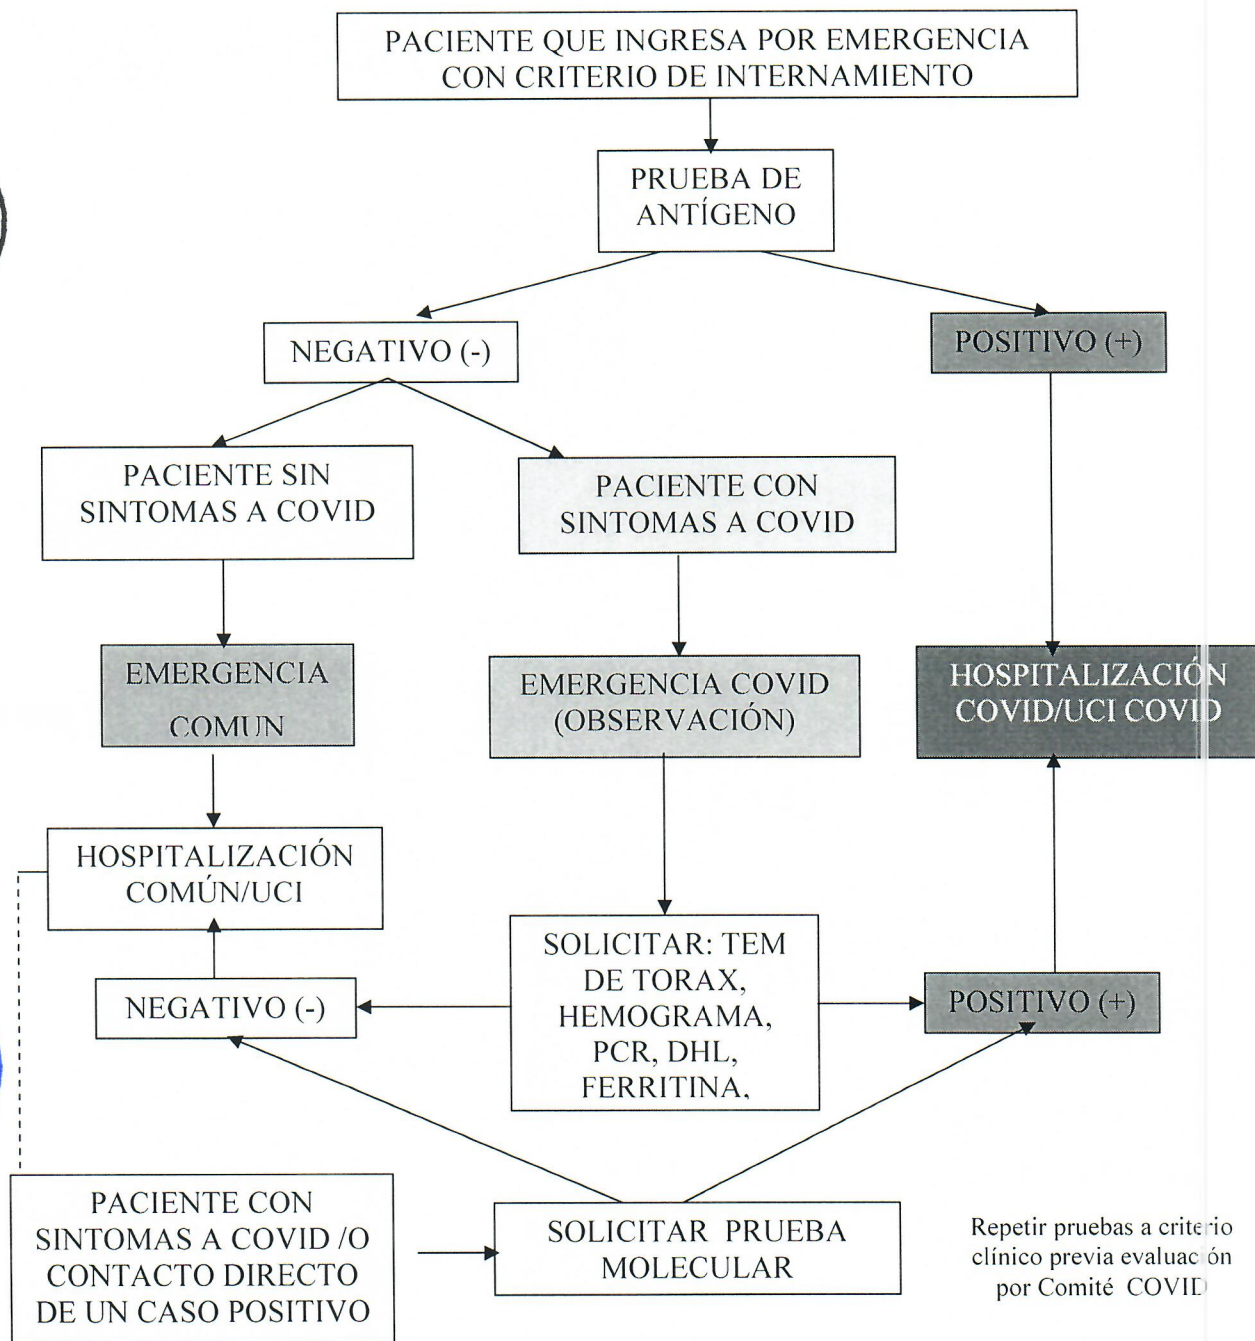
PACIENTE QUE INGRESA POR EMERGENCIA CON CRITERIO DE INTERNAMIENTO

PRUEBA DE ANTÍGENO

NEGATIVO (-)

POSITIVO (+)

PACIENTE SIN SINTOMAS A COVID

PACIENTE CON SINTOMAS A COVID

EMERGENCIA COMUN

EMERGENCIA COVID (OBSERVACIÓN)

HOSPITALIZACIÓN COVID/UCI COVID

HOSPITALIZACIÓN COMÚN/UCI

SOLICITAR: TEM DE TORAX, HEMOGRAMA, PCR, DHL, FERRITINA,

NEGATIVO (-)

POSITIVO (+)

PACIENTE CON SINTOMAS A COVID /O CONTACTO DIRECTO DE UN CASO POSITIVO

SOLICITAR PRUEBA MOLECULAR

Repetir pruebas a criterio clínico previa evaluación por Comité COVID